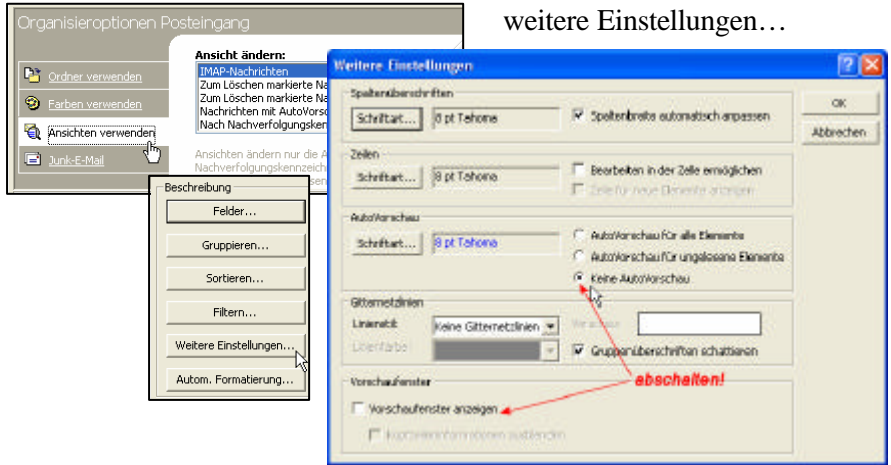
Organisieroptionen Posteingang

Ordner verwenden

Farben verwenden

Ansichten verwenden

Junk-E-Mail

Ansicht ändern:

IMAP-Nachrichten

Zum Löschen markierte Na

Zum Löschen markierte Na

Nachrichten mit AutoVorsc

Nach Nachverfolgungsken

Ansichten ändern nur die A

Nachverfolgungskennzeich

Beschreibung

Felder...

Gruppieren...

Sortieren...

Filtern...

Weitere Einstellungen...

Autom. Formatierung...

weitere Einstellungen…

Weitere Einstellungen

Spaltenüberschriften

Schriftart... 8 pt Tahoma

Spaltenbreite automatisch anpassen

OK

Abbrechen

Zeilen

Schriftart... 8 pt Tahoma

Bearbeiten in der Zelle ermöglichen

Zeile für neue Elemente anzeigen

AutoVorschau

Schriftart... 8 pt Tahoma

AutoVorschau für alle Elemente

AutoVorschau für ungelesene Elemente

Keine AutoVorschau

Gitternetzlinien

Linienstil: Keine Gitternetzlinien

Linienfarbe:

Vorschau:

Gruppenüberschriften schattieren

abschalten!

Vorschaufenster

Vorschaufenster anzeigen

Kopfzeileninformationen ausblenden